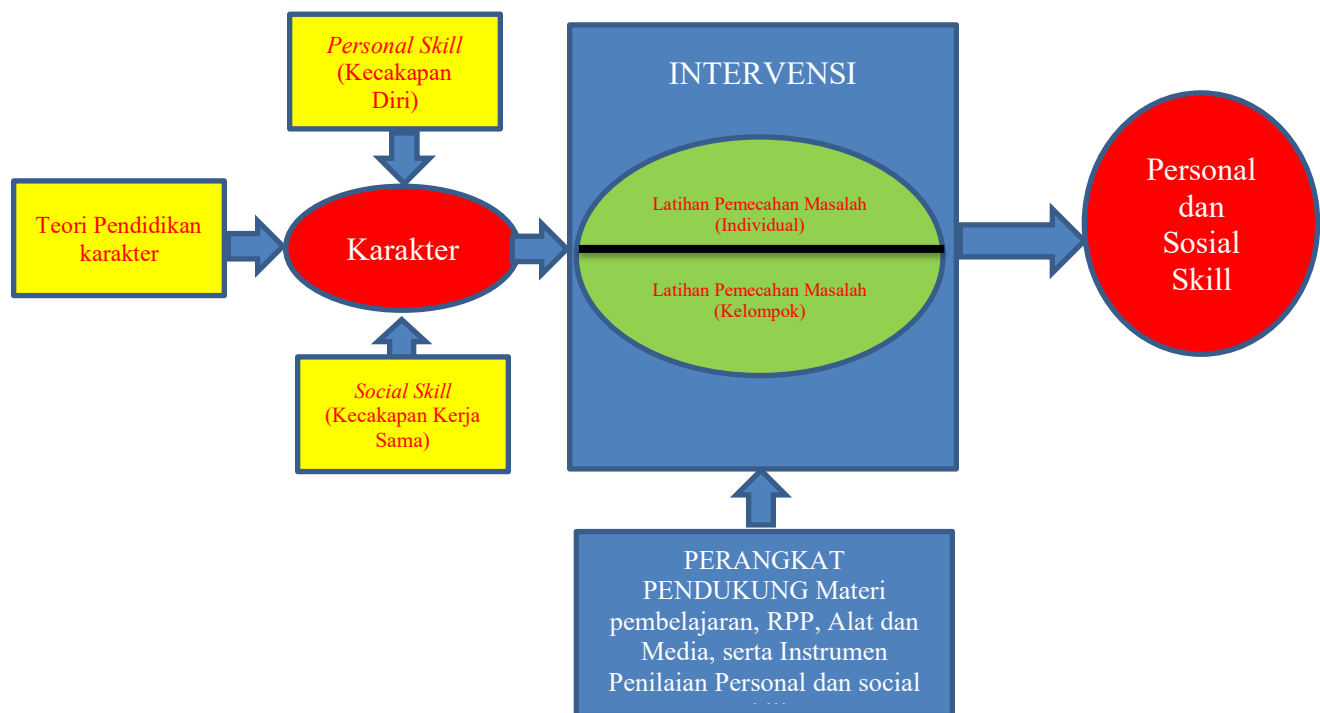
Personal Skill (Kecakapan Diri)

Teori Pendidikan karakter

Karakter

Social Skill (Kecakapan Kerja Sama)

INTERVENSI

Latihan Pemecahan Masalah (Individual)

Latihan Pemecahan Masalah (Kelompok)

Personal dan Sosial Skill

PERANGKAT PENDUKUNG Materi pembelajaran, RPP, Alat dan Media, serta Instrumen Penilaian Personal dan social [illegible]